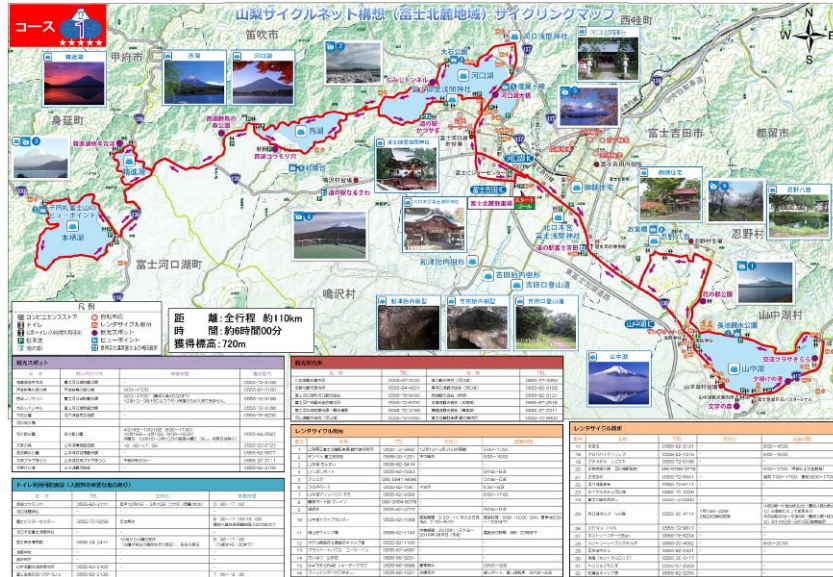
コース 1

山梨サイクルネット構想（富士北麓地域）サイクリングマップ

笛吹市
甲府市
西桂町
身延町
富士吉田市
都留市
富士河口湖町
鳴沢村
忍野村
山中湖村

西湖
河口湖
本栖湖
山中湖
精進湖

西湖野鳥の森公園
西湖コウモリ穴
河口湖
富士山駅
道の駅富士吉田
本栖湖
千円札 富士山のビューポイント
花の都公園
長池親水公園
交流プラザきらら
夕焼けの渚
文学の森
山中湖

凡例
コンビニエンスストア
トイレ
駐車場
自転車店
レンタサイクル拠点
観光スポット
ビューポイント

距　離：全行程 約110km
時　間：約6時間00分
獲得標高：720m

観光スポット

トイレ利用可能施設

観光施設

レンタサイクル拠点

自転車店

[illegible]